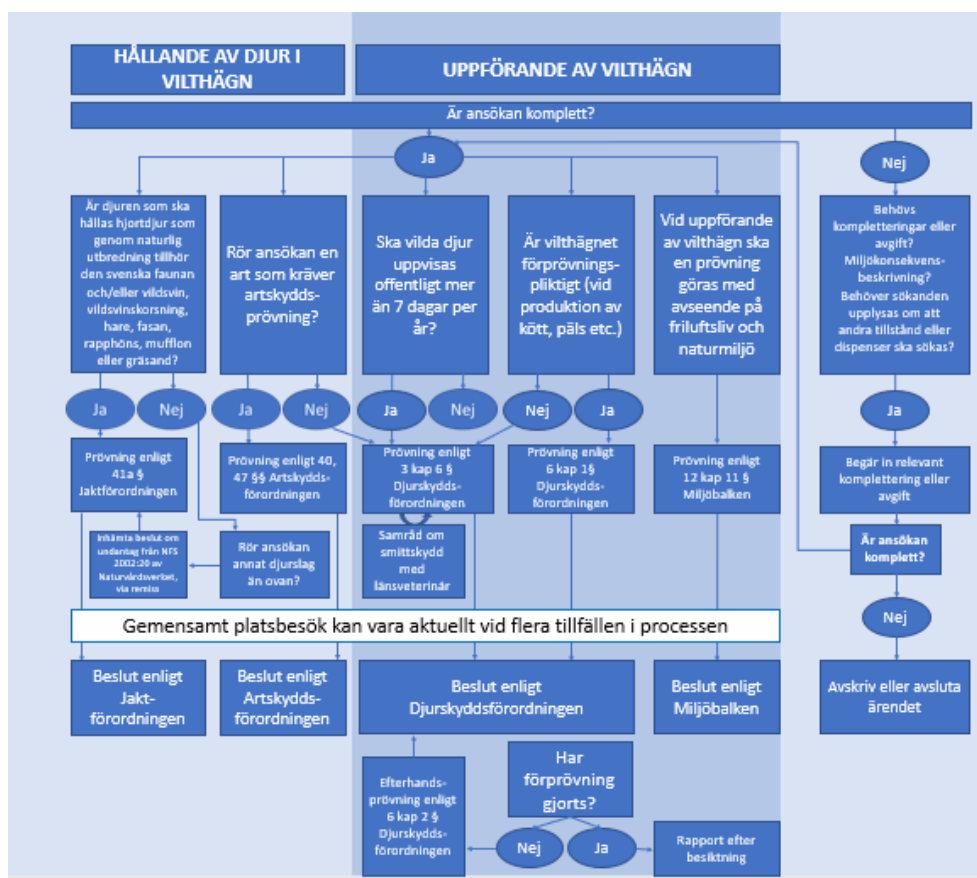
HÅLLANDE AV DJUR I VILTHÄGN

UPPFÖRANDE AV VILTHÄGN

Är ansökan komplett?

Ja

Nej

Är djuren som ska hållas hjortdjur som genom naturlig utbredning tillhör den svenska faunan och/eller vildsvin, vildsvinskorsning, hare, fasan, rapphöns, mufflon eller gräsand?

Rör ansökan en art som kräver artskyddsprövning?

Ska vilda djur uppvisas offentligt mer än 7 dagar per år?

Är vilthägnet förprövningspliktigt (vid produktion av kött, päls etc.)

Vid uppförande av vilthägn ska en prövning göras med avseende på friluftsliv och naturmiljö

Behövs kompletteringar eller avgift? Miljökonsekvensbeskrivning? Behöver sökanden upplysas om att andra tillstånd eller dispenser ska sökas?

Ja

Nej

Ja

Nej

Ja

Nej

Nej

Ja

Ja

Prövning enligt 41a § Jaktförordningen

Prövning enligt 40, 47 §§ Artskyddsförordningen

Prövning enligt 3 kap 6 § Djurskyddsförordningen

Prövning enligt 6 kap 1§ Djurskyddsförordningen

Prövning enligt 12 kap 11 § Miljöbalken

Begär in relevant komplettering eller avgift

Inhämta beslut om undantag från NFS 2002:20 av Naturvårdsverket, via remiss

Rör ansökan annat djurslag än ovan?

Samråd om smittskydd med länsveterinär

Är ansökan komplett?

Nej

Gemensamt platsbesök kan vara aktuellt vid flera tillfällen i processen

Beslut enligt Jaktförordningen

Beslut enligt Artskyddsförordningen

Beslut enligt Djurskyddsförordningen

Beslut enligt Miljöbalken

Avskriv eller avsluta ärendet

Har förprövning gjorts?

Efterhandsprövning enligt 6 kap 2 § Djurskyddsförordningen

Nej

Ja

Rapport efter besiktning